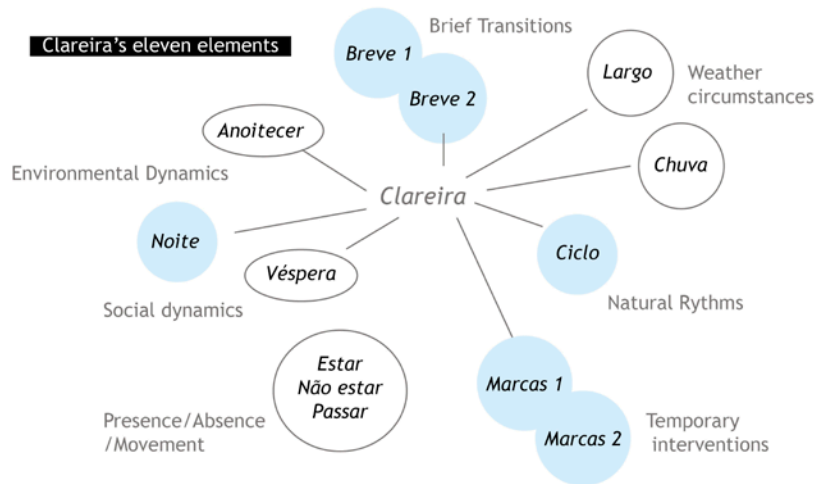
Clareira's eleven elements

Breve 1

Breve 2

Brief Transitions

Largo

Weather circumstances

Anoitecer

Environmental Dynamics

Clareira

Chuva

Noite

Véspera

Ciclo

Social dynamics

Natural Rythms

Estar
Não estar
Passar

Presence/Absence /Movement

Marcas 1

Marcas 2

Temporary interventions